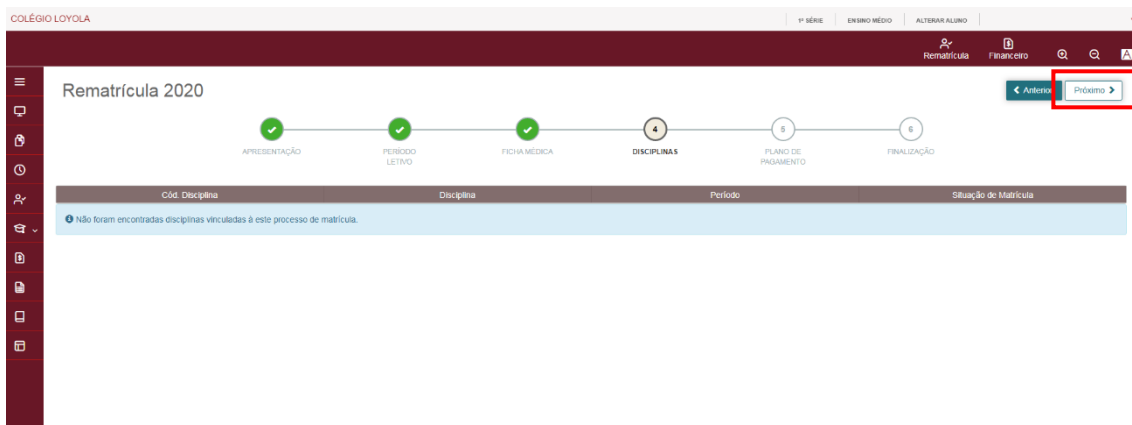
COLÉGIO LOYOLA

1ª SÉRIE | ENSINO MÉDIO | ALTERAR ALUNO

Rematrícula | Financeiro

Rematrícula 2020

< Anterior | Próximo >

APRESENTAÇÃO | PERÍODO LETIVO | FICHA MÉDICA | 4 DISCIPLINAS | 5 PLANO DE PAGAMENTO | 6 FINALIZAÇÃO

| Cód. Disciplina | Disciplina | Período | Situação de Matrícula |
|---|---|---|---|

Não foram encontradas disciplinas vinculadas à este processo de matrícula.